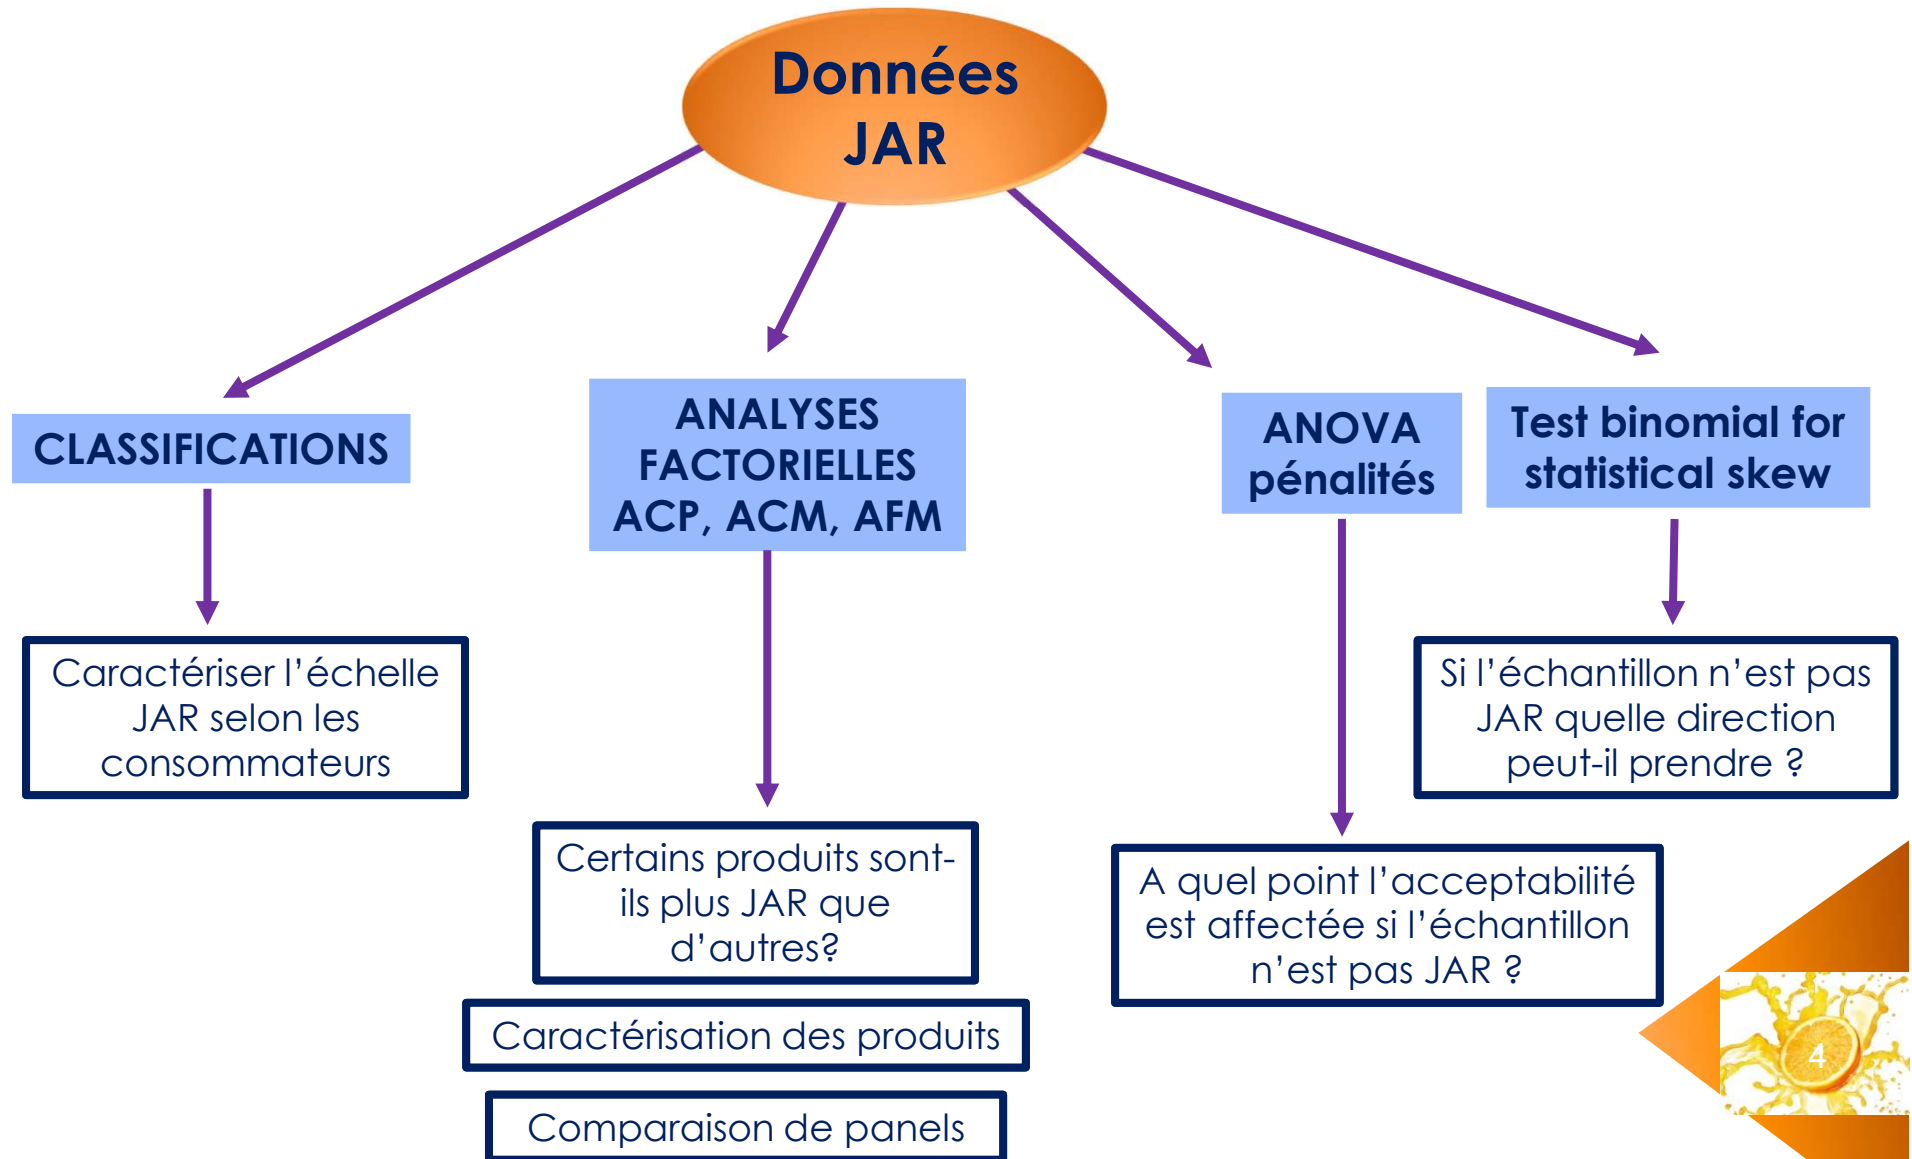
Données JAR

CLASSIFICATIONS

Caractériser l'échelle JAR selon les consommateurs

ANALYSES FACTORIELLES ACP, ACM, AFM

Certains produits sont-ils plus JAR que d'autres?

Caractérisation des produits

Comparaison de panels

ANOVA pénalités

A quel point l'acceptabilité est affectée si l'échantillon n'est pas JAR ?

Test binomial for statistical skew

Si l'échantillon n'est pas JAR quelle direction peut-il prendre ?

4